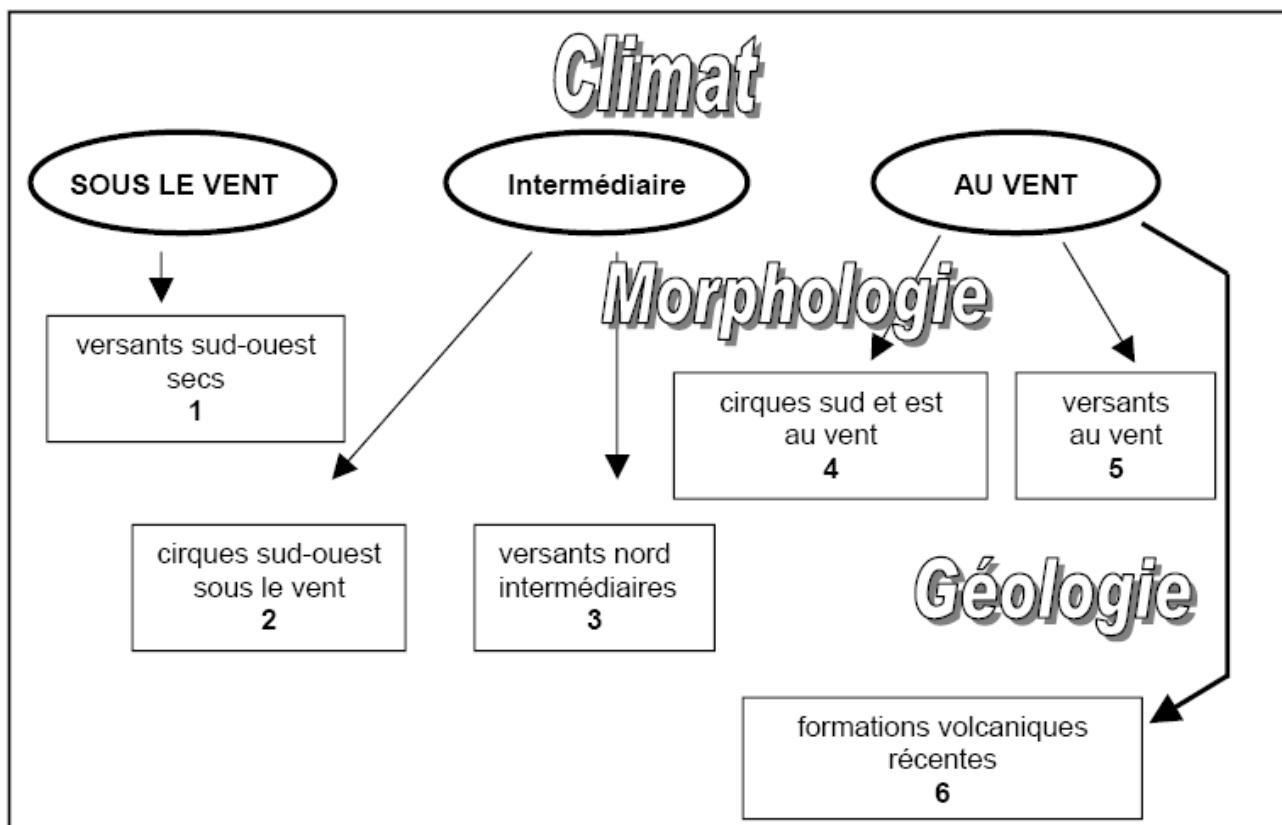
Climat

SOUS LE VENT

Intermédiaire

AU VENT

Morphologie

versants sud-ouest secs
1

cirques sud et est au vent
4

versants au vent
5

cirques sud-ouest sous le vent
2

versants nord intermédiaires
3

Géologie

formations volcaniques récentes
6